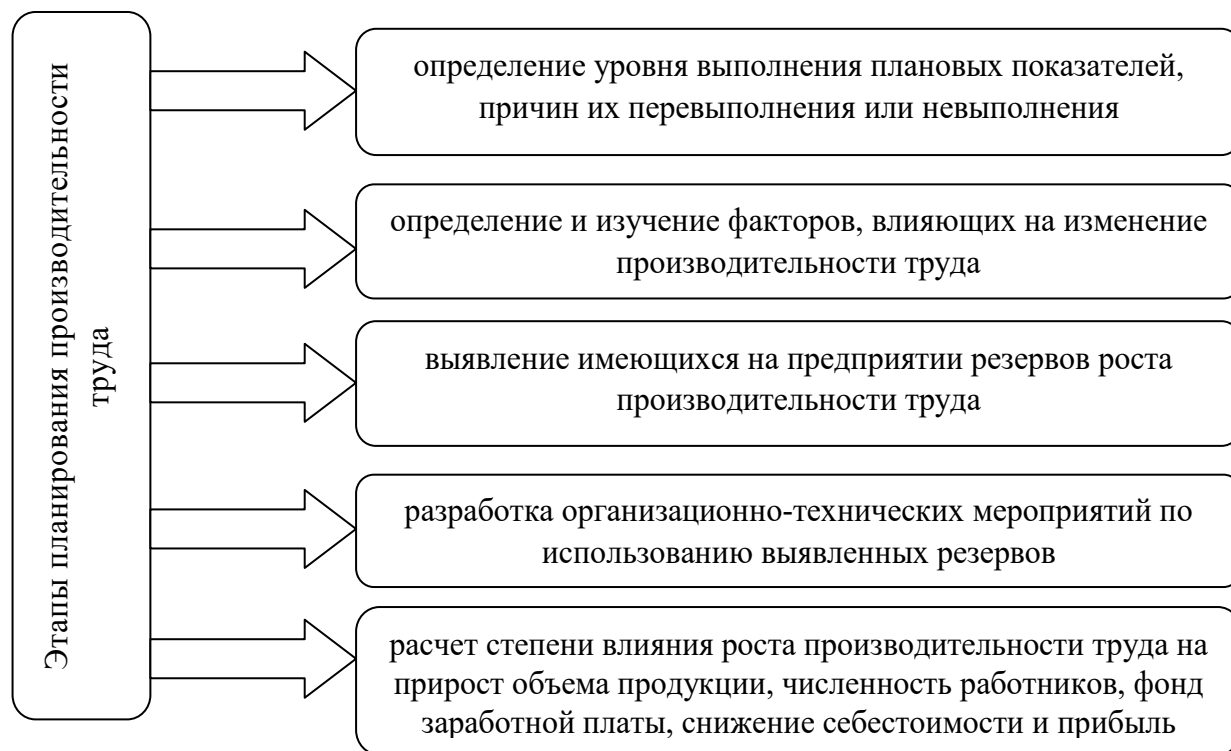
Этапы планирования производительности труда

определение уровня выполнения плановых показателей, причин их перевыполнения или невыполнения

определение и изучение факторов, влияющих на изменение производительности труда

выявление имеющихся на предприятии резервов роста производительности труда

разработка организационно-технических мероприятий по использованию выявленных резервов

расчет степени влияния роста производительности труда на прирост объема продукции, численность работников, фонд заработной платы, снижение себестоимости и прибыль